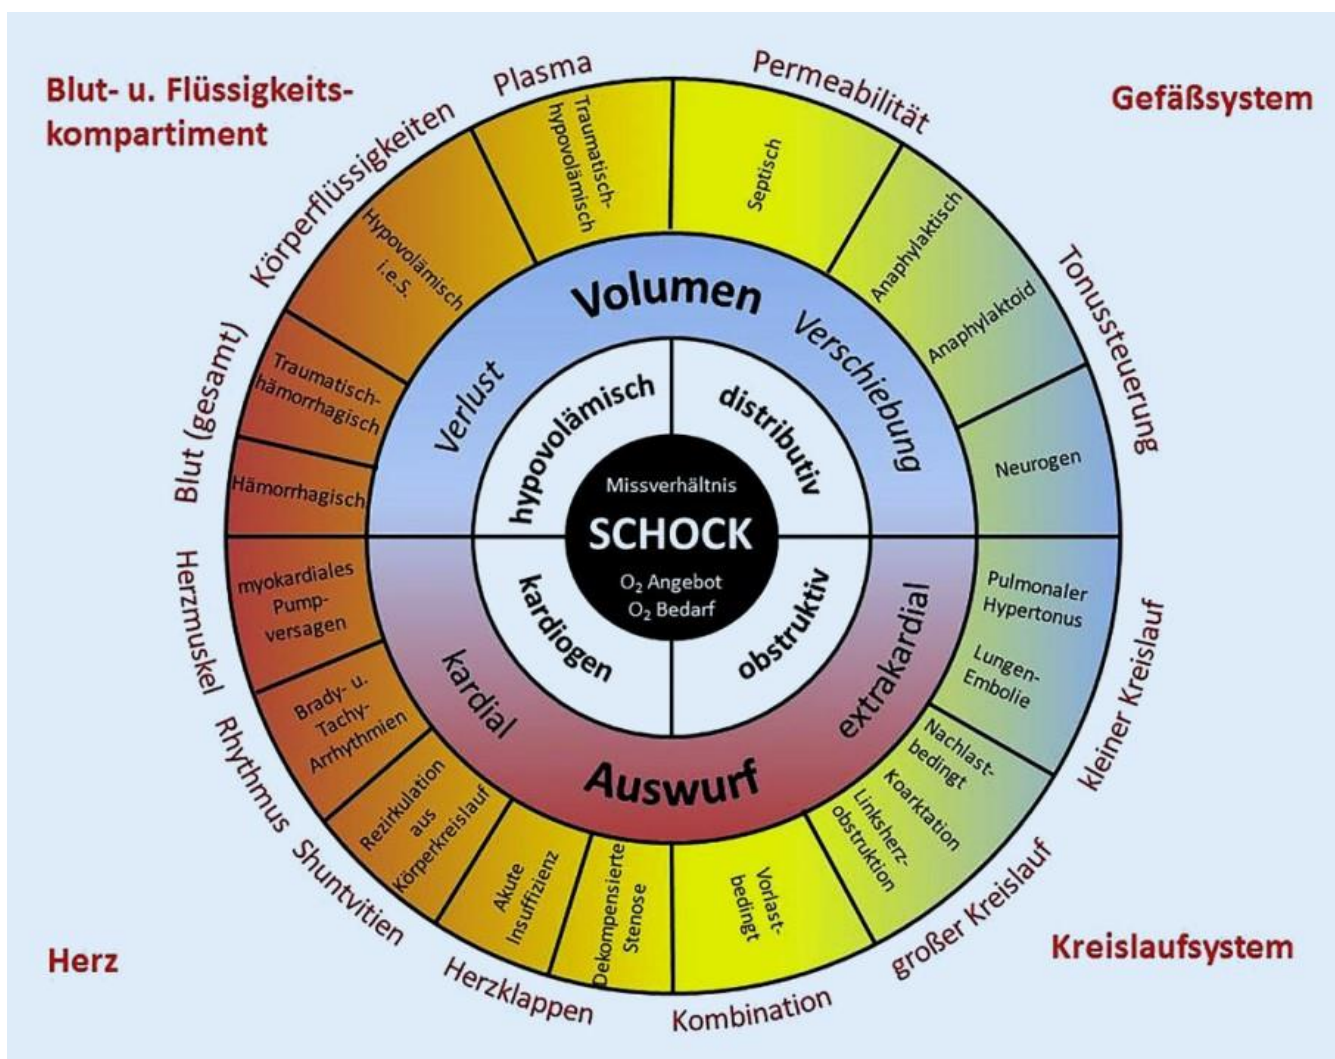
Blut- u. Flüssigkeitskompartiment

Gefäßsystem

Herz

Kreislaufsystem

Plasma

Permeabilität

Körperflüssigkeiten

Tonussteuerung

Blut (gesamt)

Herzmuskel

Rhythmus

Shuntvitien

Herzklappen

Kombination

großer Kreislauf

kleiner Kreislauf

Traumatisch-hypovolämisch

Septisch

Anaphylaktisch

Anaphylaktoid

Neurogen

Hypovolämisch i.e.S.

Traumatisch-hämorrhagisch

Hämorrhagisch

myokardiales Pumpversagen

Brady- u. Tachy-Arrhythmien

Rezirkulation aus Körperkreislauf

Akute Insuffizienz

Dekompensierte Stenose

Vorlastbedingt

Linksherzobstruktion

Koarktation

Nachlastbedingt

Lungen-Embolie

Pulmonaler Hypertonus

Volumen

Verlust

Verschiebung

Auswurf

kardial

extrakardial

hypovolämisch

distributiv

kardiogen

obstruktiv

Missverhältnis

SCHOCK

$O_2$ Angebot
$O_2$ Bedarf